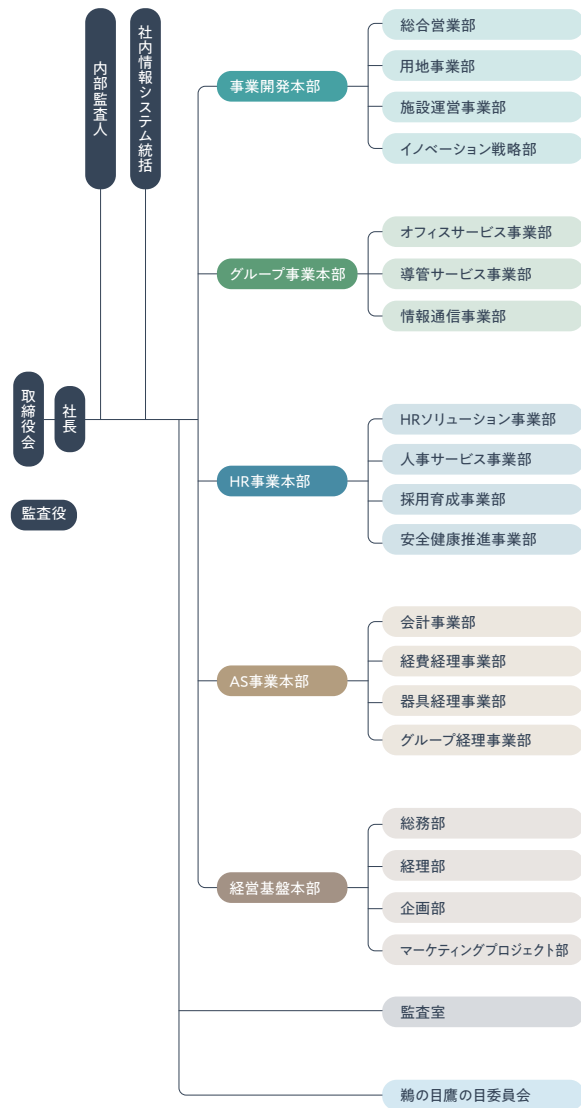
内部監査人

社内情報システム統括

取締役会

社長

監査役

事業開発本部

総合営業部

用地事業部

施設運営事業部

イノベーション戦略部

グループ事業本部

オフィスサービス事業部

導管サービス事業部

情報通信事業部

HR事業本部

HRソリューション事業部

人事サービス事業部

採用育成事業部

安全健康推進事業部

AS事業本部

会計事業部

経費経理事業部

器具経理事業部

グループ経理事業部

経営基盤本部

総務部

経理部

企画部

マーケティングプロジェクト部

監査室

鵜の目鷹の目委員会